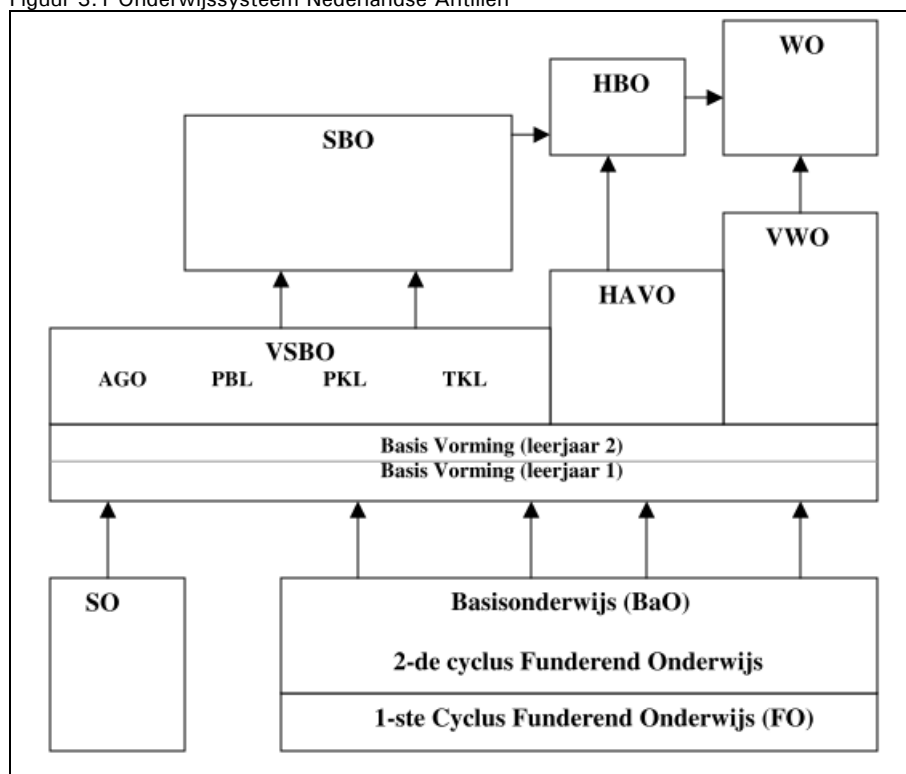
Figuur 3.1 Onderwijssysteem Nederlandse Antillen

WO

HBO

SBO

VWO

HAVO

VSBO
AGO PBL PKL TKL

Basis Vorming (leerjaar 2)
Basis Vorming (leerjaar 1)

SO

Basisonderwijs (BaO)

2-de cyclus Funderend Onderwijs

1-ste Cyclus Funderend Onderwijs (FO)